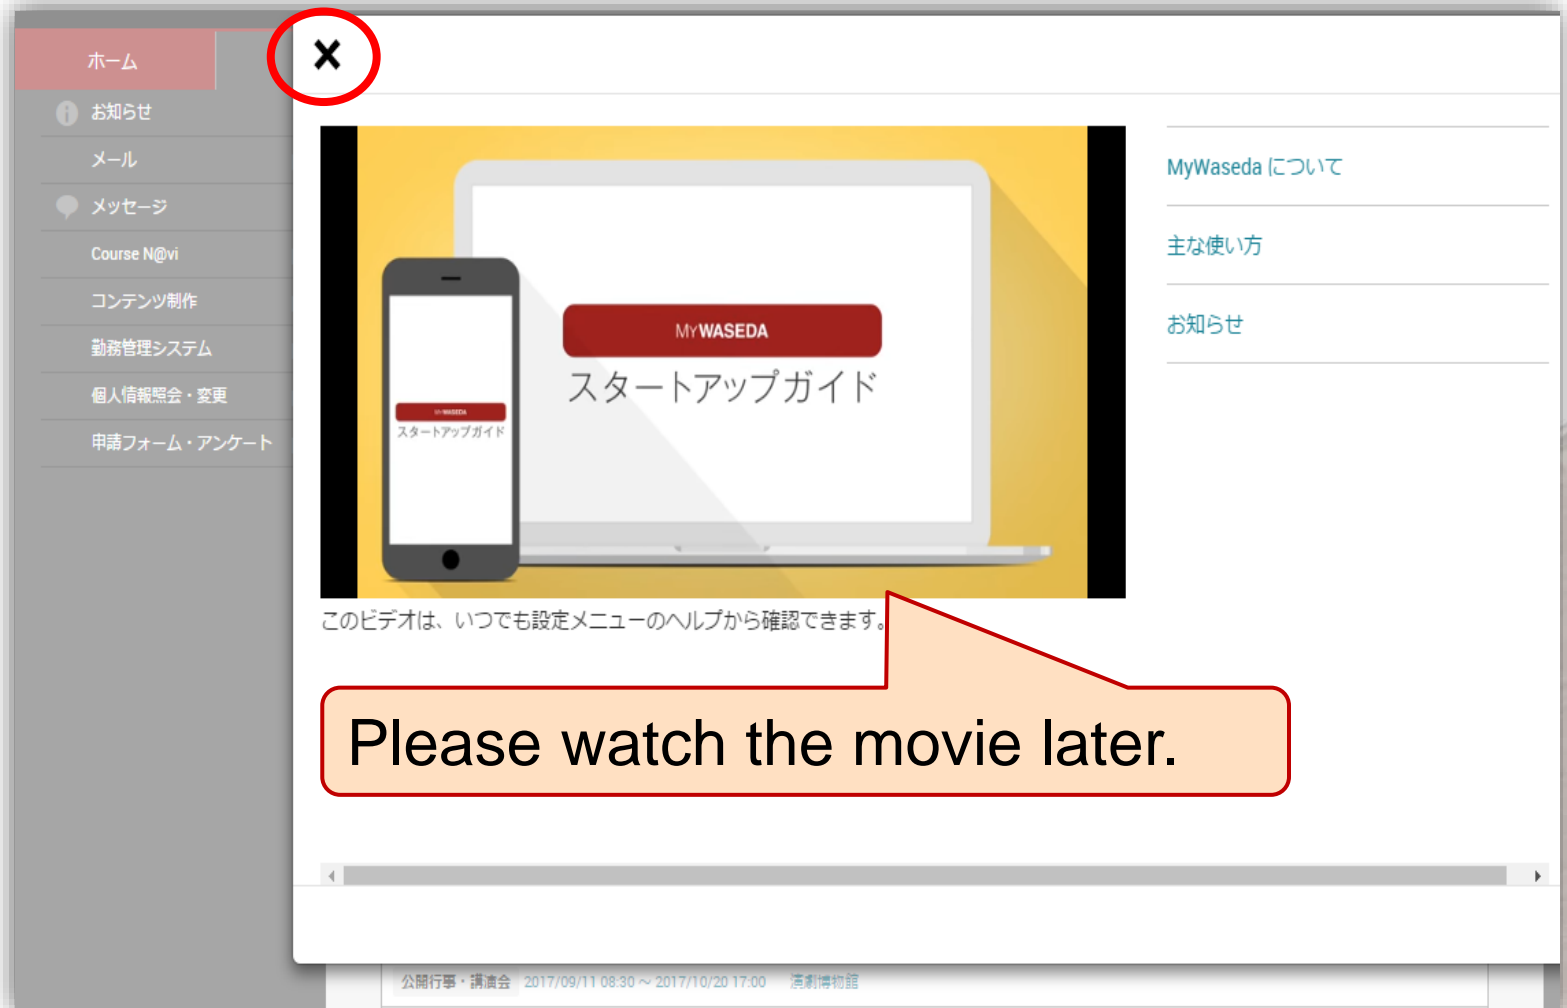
ホーム
お知らせ
メール
メッセージ
Course N@vi
コンテンツ制作
勤務管理システム
個人情報照会・変更
申請フォーム・アンケート

×

MYWASEDA
スタートアップガイド

MYWASEDA
スタートアップガイド

このビデオは、いつでも設定メニューのヘルプから確認できます。

MyWaseda について
主な使い方
お知らせ

Please watch the movie later.

公開行事・講演会 2017/09/11 08:30 ～ 2017/10/20 17:00 演劇博物館